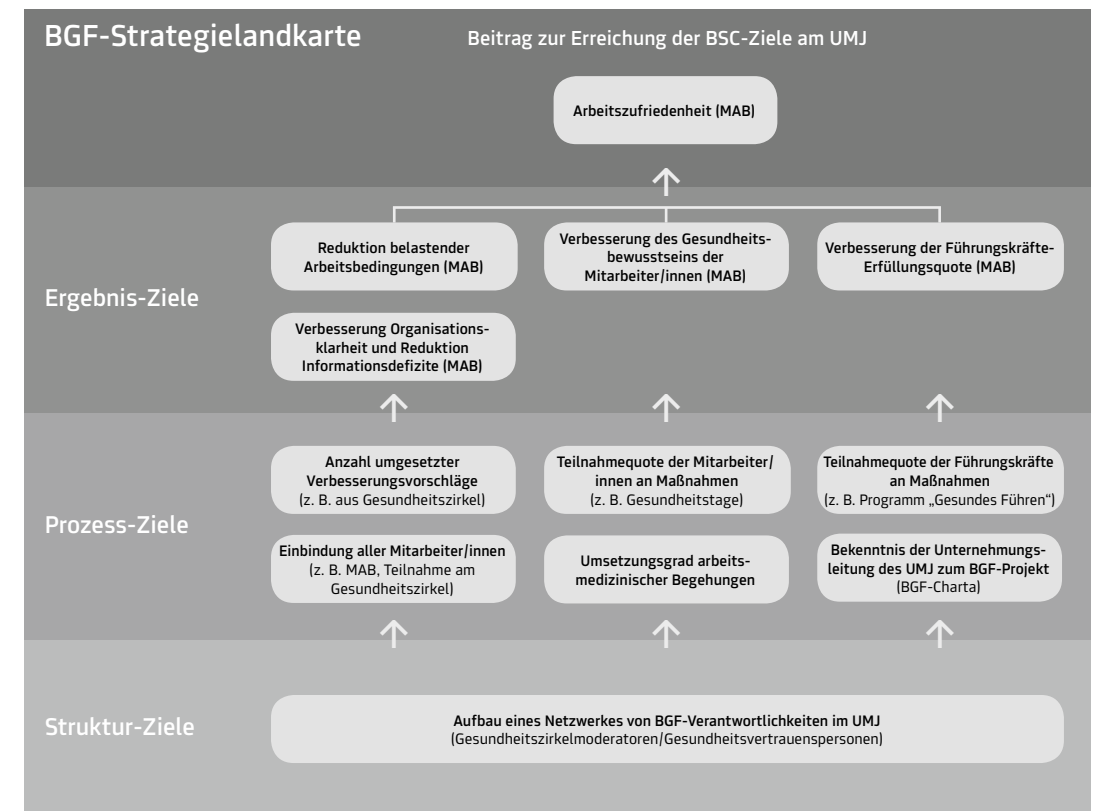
BGF-Strategielandkarte

Beitrag zur Erreichung der BSC-Ziele am UMJ

Arbeitszufriedenheit (MAB)

Ergebnis-Ziele

Reduktion belastender Arbeitsbedingungen (MAB)

Verbesserung des Gesundheitsbewusstseins der Mitarbeiter/innen (MAB)

Verbesserung der Führungskräfte-Erfüllungsquote (MAB)

Verbesserung Organisationsklarheit und Reduktion Informationsdefizite (MAB)

Prozess-Ziele

Anzahl umgesetzter Verbesserungsvorschläge (z. B. aus Gesundheitszirkel)

Teilnahmequote der Mitarbeiter/innen an Maßnahmen (z. B. Gesundheitstage)

Teilnahmequote der Führungskräfte an Maßnahmen (z. B. Programm „Gesundes Führen")

Einbindung aller Mitarbeiter/innen (z. B. MAB, Teilnahme am Gesundheitszirkel)

Umsetzungsgrad arbeitsmedizinischer Begehungen

Bekenntnis der Unternehmungsleitung des UMJ zum BGF-Projekt (BGF-Charta)

Struktur-Ziele

Aufbau eines Netzwerkes von BGF-Verantwortlichkeiten im UMJ (Gesundheitszirkelmoderatoren/Gesundheitsvertrauenspersonen)